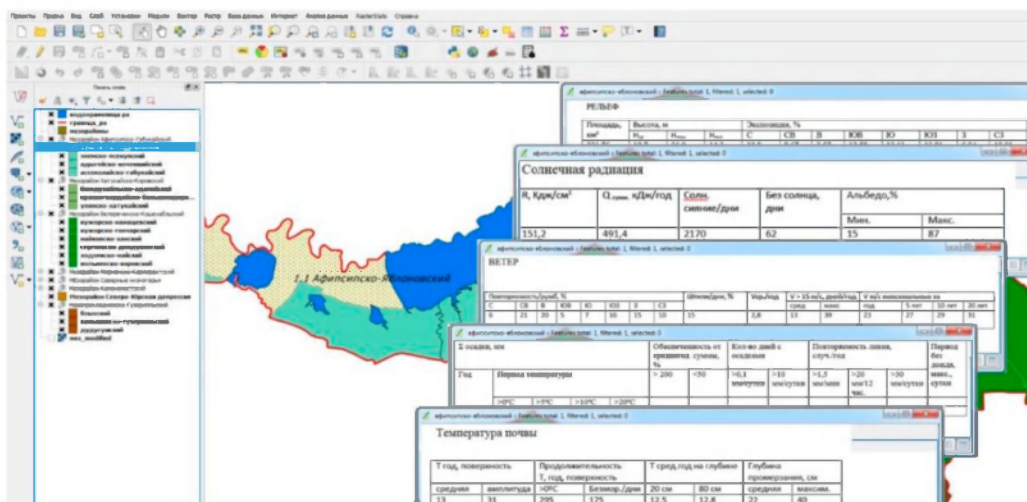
Проекты Правка Вид Слой Установки Модули Вектор Растр База данных Интернет Анализ данных KadasTools Справка

Панель слоёв

водохранилища.shp
граница_ру
полигоны
Ландшафт Афипско-Сибиский
Афипско-Ябловский
Кубанско-Адыгейский
Ландшафт Кубанско-Приазовский
Ландшафт Азовско-Кавказский
Ландшафт Северо-Кубанской депрессии
Ландшафт Туапсинский
рек_modified

1.1 Афипско-Ябловановский

афипско-ябловский :: Features total: 1, filtered: 1, selected: 0
РЕЛЬЕФ

| Площадь, км² | Высота, м | | | Экспозиция, % | | | | | | | |
|---|---|---|---|---|---|---|---|---|---|---|---|
| | $H_{ср}$ | $H_{max}$ | $H_{min}$ | С | СВ | В | ЮВ | Ю | ЮЗ | З | СЗ |

афипско-ябловский :: Features total: 1, filtered: 1, selected: 0
Солнечная радиация

| R, Кдж/см² | Q суммарная, кДж/год | Солн. сияние/дни | Без солнца, дни | Альбедо,% | |
|---|---|---|---|---|---|
| | | | | Мин. | Макс. |
| 151,2 | 491,4 | 2170 | 62 | 15 | 87 |

афипско-ябловский :: Features total: 1, filtered: 1, selected: 0
ВЕТЕР

| Повторяемость(румб), % | | | | | | | | Штиль/дни, % | Vср/год | V > 15 м/с, дней/год | V м/с возможные за | | | |
|---|---|---|---|---|---|---|---|---|---|---|---|---|---|---|
| С | СВ | В | ЮВ | Ю | ЮЗ | З | СЗ | | | сред | макс | год | 5 лет | 10 лет | 20 лет |
| 6 | 21 | 20 | 5 | 7 | 16 | 15 | 10 | 15 | 2,8 | 13 | 39 | 23 | 27 | 29 | 31 |

афипско-ябловский :: Features total: 1, filtered: 1, selected: 0

| Σ осадков, мм | | Обеспеченность от среднегод. суммы, % | | Кол-во дней с осадками | | Повторяемость ливня, случ./год | | | Период без дождя, макс., сутки |
|---|---|---|---|---|---|---|---|---|---|
| Год | Период температуры | > 200 | <50 | >0,1 мм/сутки | >10 мм/сутки | >1,5 мм/мин | >20 мм/12 час. | >30 мм/сутки | |
| | >0°C >5°C >10°C >20°C | | | | | | | | |

афипско-ябловский :: Features total: 1, filtered: 1, selected: 0
Температура почвы

| T год, поверхность | | Продолжительность T, год, поверхность | | T сред.год на глубине | | Глубина промерзания, см | |
|---|---|---|---|---|---|---|---|
| средняя | амплитуда | >0°C | Безмор./дни | 20 см | 80 см | средняя | максим. |
| 13 | 31 | 295 | 175 | 12,5 | 12,8 | 22 | 40 |